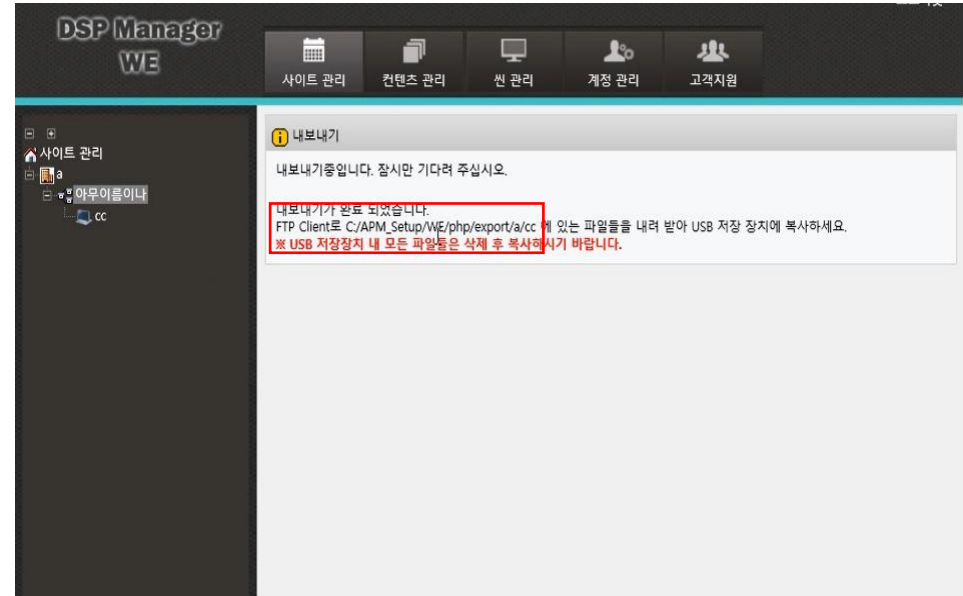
DSP Manager WE

사이트 관리
컨텐츠 관리
씬 관리
계정 관리
고객지원

사이트 관리
a
아무이름이나
cc

내보내기

내보내기중입니다. 잠시만 기다려 주십시오.

내보내기가 완료 되었습니다.
FTP Client로 C:/APM_Setup/WE/php/export/a/cc 에 있는 파일들을 내려 받아 USB 저장 장치에 복사하세요.
※ USB 저장장치 내 모든 파일들은 삭제 후 복사하시기 바랍니다.